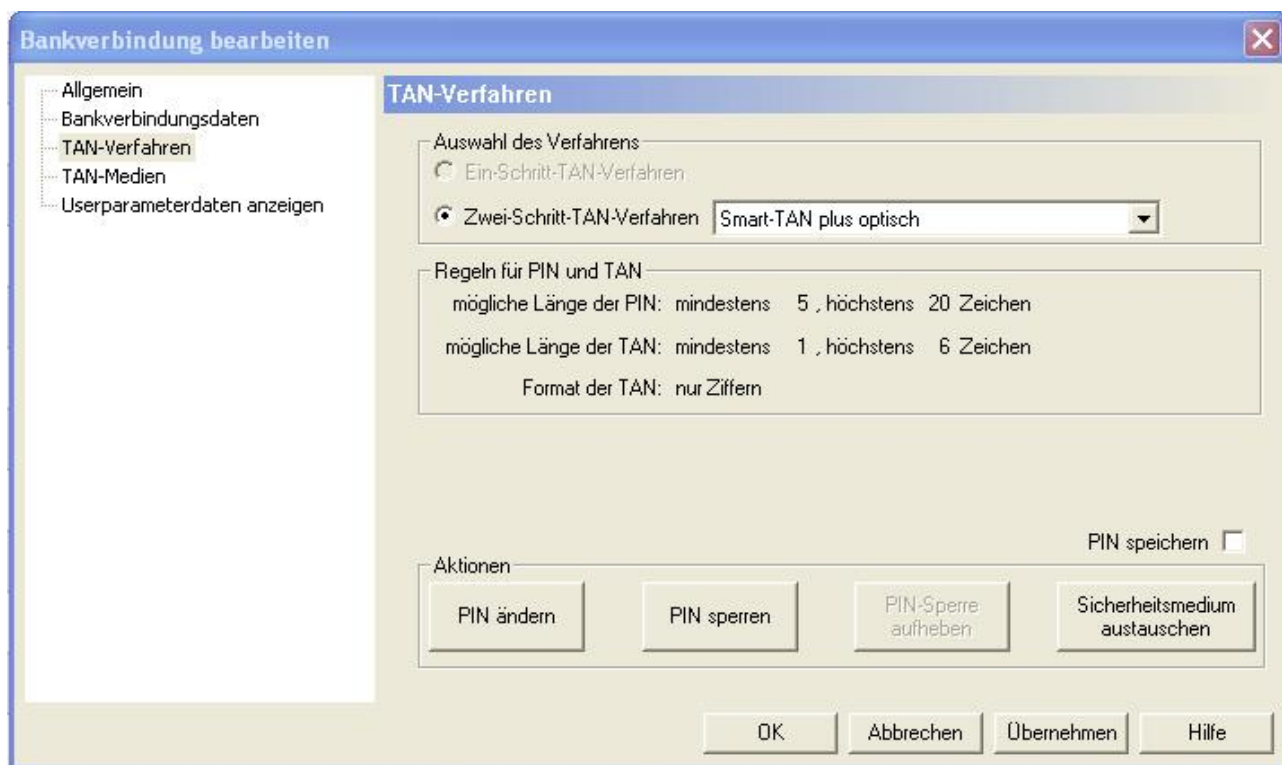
Bankverbindung bearbeiten

Allgemein
Bankverbindungsdaten
TAN-Verfahren
TAN-Medien
Userparameterdaten anzeigen

TAN-Verfahren

Auswahl des Verfahrens
Ein-Schritt-TAN-Verfahren
Zwei-Schritt-TAN-Verfahren Smart-TAN plus optisch

Regeln für PIN und TAN
mögliche Länge der PIN: mindestens 5 , höchstens 20 Zeichen
mögliche Länge der TAN: mindestens 1 , höchstens 6 Zeichen
Format der TAN: nur Ziffern

PIN speichern

Aktionen
PIN ändern
PIN sperren
PIN-Sperre aufheben
Sicherheitsmedium austauschen

OK
Abbrechen
Übernehmen
Hilfe